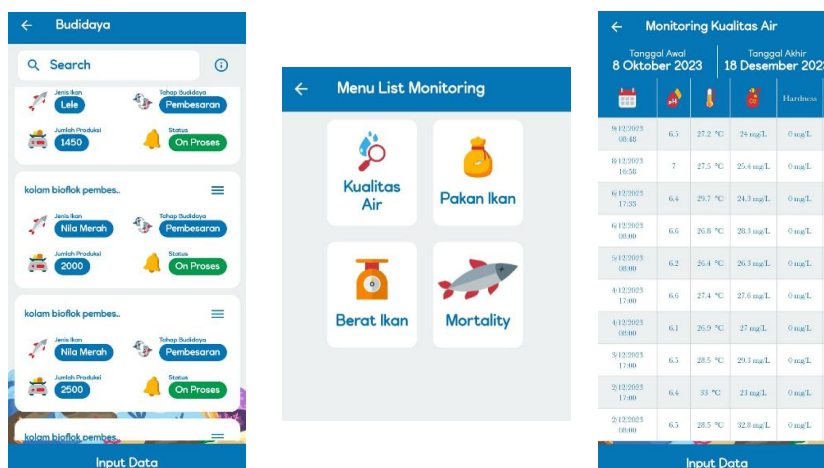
← Budidaya

Search

Jenis Ikan
Lele
Tahap Budidaya
Pembesaran
Jumlah Produksi
1450
Status
On Proses

kolam bioflok pembes..
Jenis Ikan
Nila Merah
Tahap Budidaya
Pembesaran
Jumlah Produksi
2000
Status
On Proses

kolam bioflok pembes..
Jenis Ikan
Nila Merah
Tahap Budidaya
Pembesaran
Jumlah Produksi
2500
Status
On Proses

kolam bioflok pembes..

Input Data

← Menu List Monitoring

Kualitas Air
Pakan Ikan
Berat Ikan
Mortality

← Monitoring Kualitas Air

Tanggal Awal
8 Oktober 2023
Tanggal Akhir
18 Desember 202

| | pH | | | Hardness |
|---|---|---|---|---|
| 9/12/2023 08:48 | 6.5 | 27.2 °C | 24 mg/L | 0 mg/L |
| 8/12/2023 16:58 | 7 | 27.5 °C | 25.4 mg/L | 0 mg/L |
| 6/12/2023 17:33 | 6.4 | 29.7 °C | 24.3 mg/L | 0 mg/L |
| 6/12/2023 08:00 | 6.6 | 26.8 °C | 28.3 mg/L | 0 mg/L |
| 5/12/2023 08:00 | 6.2 | 26.4 °C | 26.3 mg/L | 0 mg/L |
| 4/12/2023 17:00 | 6.6 | 27.4 °C | 27.6 mg/L | 0 mg/L |
| 4/12/2023 08:00 | 6.1 | 26.9 °C | 27 mg/L | 0 mg/L |
| 3/12/2023 17:00 | 6.5 | 28.5 °C | 29.3 mg/L | 0 mg/L |
| 2/12/2023 17:00 | 6.4 | 33 °C | 23 mg/L | 0 mg/L |
| 2/12/2023 08:00 | 6.5 | 28.5 °C | 32.8 mg/L | 0 mg/L |

Input Data